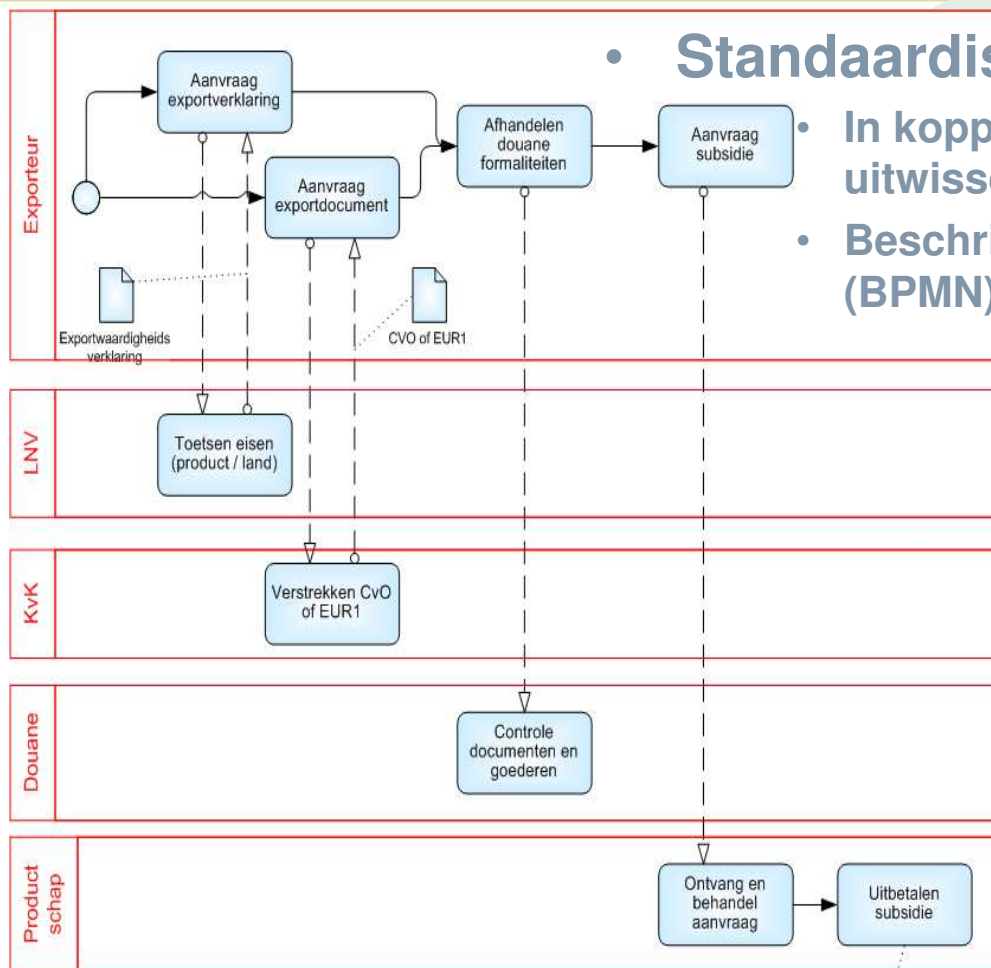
• Standaardis

• In kopp uitwiss

• Beschr (BPMN)

Exporteur

Aanvraag exportverklaring

Aanvraag exportdocument

Afhandelen douane formaliteiten

Aanvraag subsidie

Exportwaardigheids verklaring

CVO of EUR1

LNV

Toetsen eisen (product / land)

KvK

Verstrekken CvO of EUR1

Douane

Controle documenten en goederen

Product schap

Ontvang en behandel aanvraag

Uitbetalen subsidie